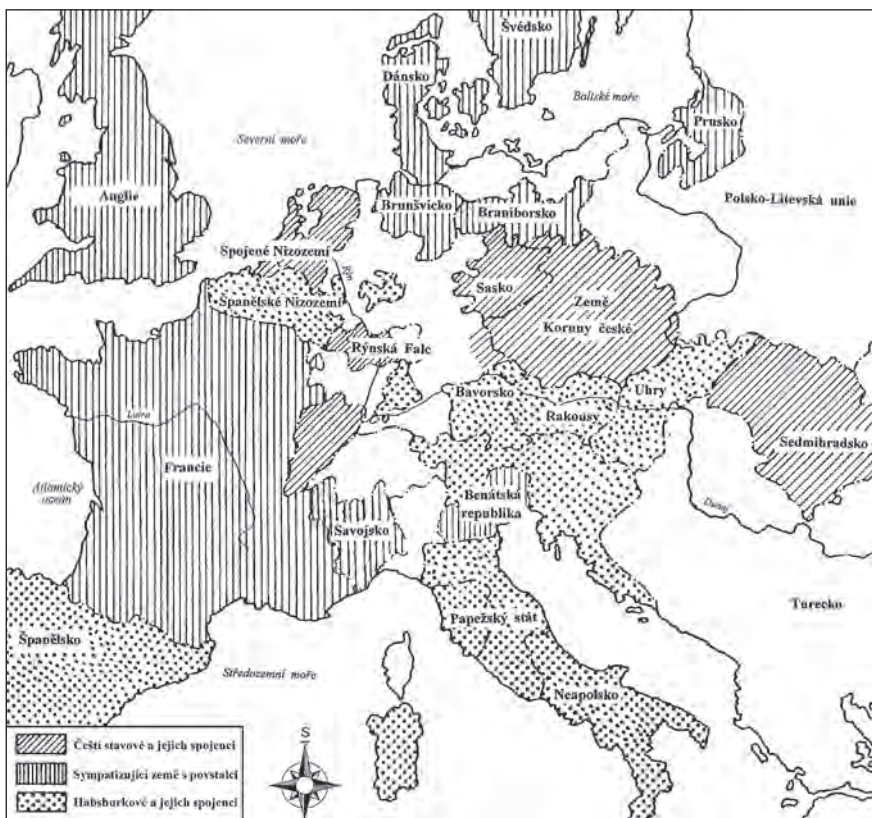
Švédsko
Dánsko
Baltské moře
Prusko
Severní moře
Anglie
Brunšvicko
Braniborsko
Polsko-Litevská unie
Spojené Nizozemí
Rýn
Sasko
Země Koruny české
Španělské Nizozemí
Rýnská Falc
Bavorsko
Uhry
Rakousy
Sedmihradsko
Loira
Francie
Atlantický oceán
Benátská republika
Dunaj
Savojsko
Turecko
Španělsko
Papežský stát
Středozemní moře
Neapolsko
S
Čeští stavové a jejich spojenci
Sympatizující země s povstalci
Habsburkové a jejich spojenci